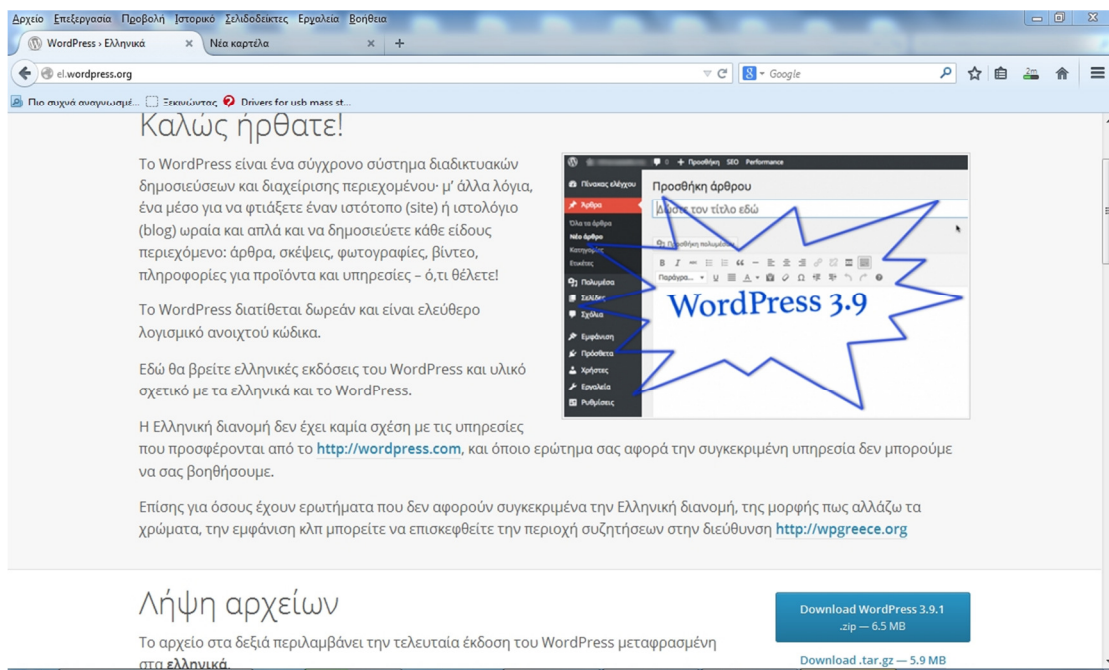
Αρχείο Επεξεργασία Προβολή Ιστορικό Σελιδοδείκτες Εργαλεία Βοήθεια

WordPress › Ελληνικά
Νέα καρτέλα

el.wordpress.org

Google

Πιο συχνά αναγνωσμέ... Ξεκινώντας Drivers for usb mass st...

Καλώς ήρθατε!

Το WordPress είναι ένα σύγχρονο σύστημα διαδικτυακών δημοσιεύσεων και διαχείρισης περιεχομένου· μ' άλλα λόγια, ένα μέσο για να φτιάξετε έναν ιστότοπο (site) ή ιστολόγιο (blog) ωραία και απλά και να δημοσιεύετε κάθε είδους περιεχόμενο: άρθρα, σκέψεις, φωτογραφίες, βίντεο, πληροφορίες για προϊόντα και υπηρεσίες – ό,τι θέλετε!

Το WordPress διατίθεται δωρεάν και είναι ελεύθερο λογισμικό ανοιχτού κώδικα.

Εδώ θα βρείτε ελληνικές εκδόσεις του WordPress και υλικό σχετικό με τα ελληνικά και το WordPress.

Προσθήκη SEO Performance
Πίνακας ελέγχου
Άρθρα
Όλα τα άρθρα
Νέο άρθρο
Κατηγορίες
Ετικέτες
Πολυμέσα
Σελίδες
Σχόλια
Εμφάνιση
Πρόσθετα
Χρήστες
Εργαλεία
Ρυθμίσεις
Προσθήκη άρθρου
Δώστε τον τίτλο εδώ
Προσθήκη πολυμέσων
Παράγραφ...
WordPress 3.9

Η Ελληνική διανομή δεν έχει καμία σχέση με τις υπηρεσίες που προσφέρονται από το http://wordpress.com, και όποιο ερώτημα σας αφορά την συγκεκριμένη υπηρεσία δεν μπορούμε να σας βοηθήσουμε.

Επίσης για όσους έχουν ερωτήματα που δεν αφορούν συγκεκριμένα την Ελληνική διανομή, της μορφής πως αλλάζω τα χρώματα, την εμφάνιση κλπ μπορείτε να επισκεφθείτε την περιοχή συζητήσεων στην διεύθυνση http://wpgreece.org

Λήψη αρχείων

Το αρχείο στα δεξιά περιλαμβάνει την τελευταία έκδοση του WordPress μεταφρασμένη στα ελληνικά.

Download WordPress 3.9.1
.zip — 6.5 MB

Download .tar.gz — 5.9 MB